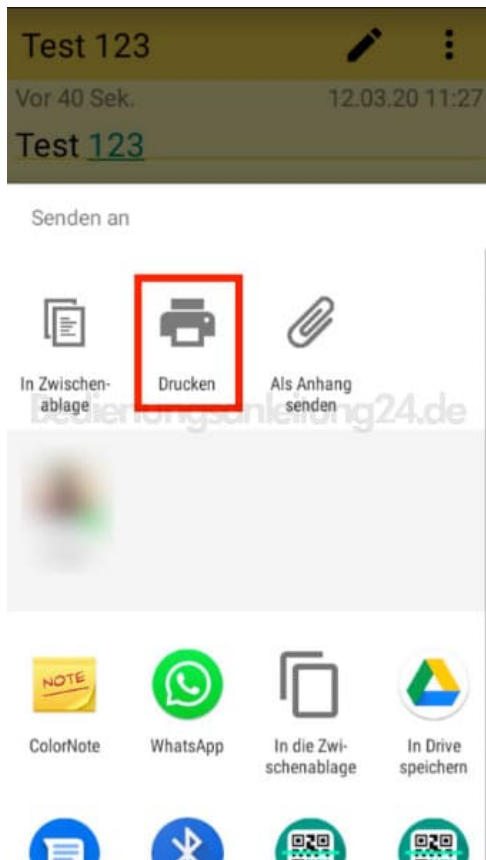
Test 123

Vor 40 Sek.

12.03.20 11:27

Test 123

Senden an

In Zwischenablage

Drucken

Als Anhang senden

Bedienungsanleitung24.de

NOTE

ColorNote

WhatsApp

In die Zwischenablage

In Drive speichern